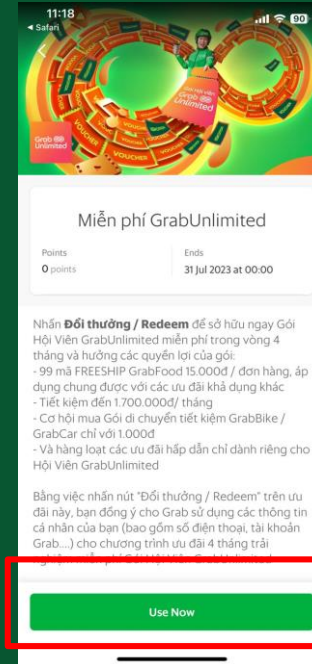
11:18
◂ Safari
90

Grab Unlimited
VOUCHER
VOUCHER
VOUCHER
VOUCHER

Miễn phí GrabUnlimited

Points
0 points

Ends
31 Jul 2023 at 00:00

Nhấn **Đổi thưởng / Redeem** để sở hữu ngay Gói Hội Viên GrabUnlimited miễn phí trong vòng 4 tháng và hưởng các quyền lợi của gói:
- 99 mã FREESHIP GrabFood 15.000đ / đơn hàng, áp dụng chung được với các ưu đãi khả dụng khác
- Tiết kiệm đến 1.700.000đ/ tháng
- Cơ hội mua Gói di chuyển tiết kiệm GrabBike / GrabCar chỉ với 1.000đ
- Và hàng loạt các ưu đãi hấp dẫn chỉ dành riêng cho Hội Viên GrabUnlimited

Bằng việc nhấn nút "Đổi thưởng / Redeem" trên ưu đãi này, bạn đồng ý cho Grab sử dụng các thông tin cá nhân của bạn (bao gồm số điện thoại, tài khoản Grab....) cho chương trình ưu đãi 4 tháng trải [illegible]

Use Now